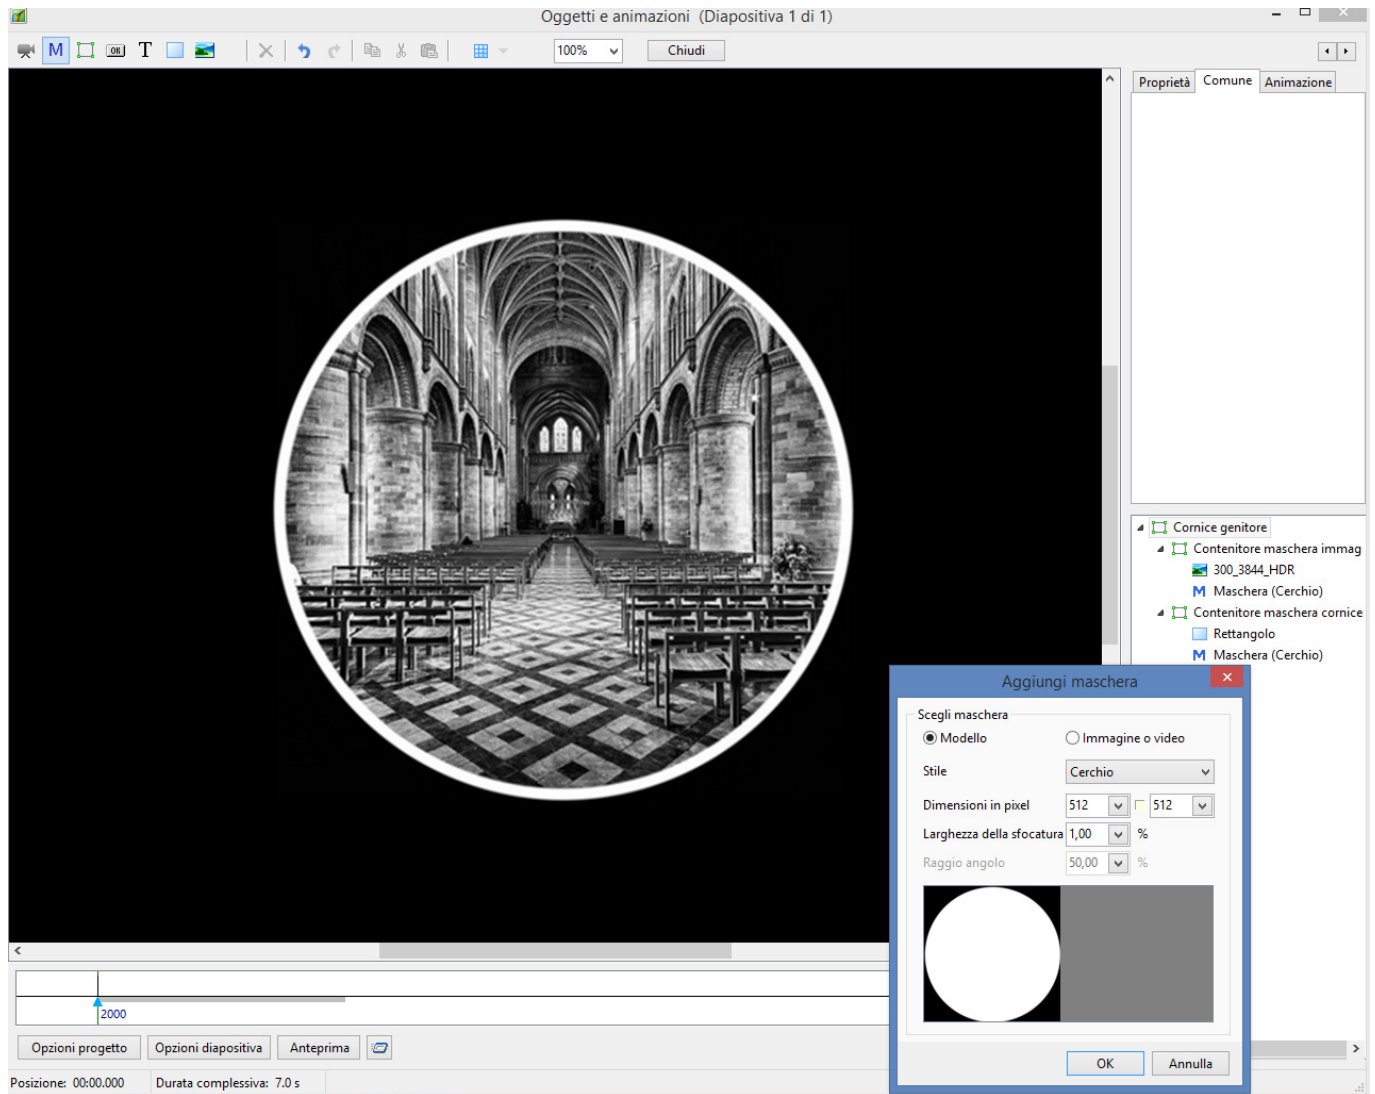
Oggetti e animazioni (Diapositiva 1 di 1)

M T OK 100% Chiudi

Proprietà Comune Animazione

Cornice genitore
Contenitore maschera immag
300_3844_HDR
Maschera (Cerchio)
Contenitore maschera cornice
Rettangolo
Maschera (Cerchio)

Aggiungi maschera

Scegli maschera
Modello
Immagine o video
Stile
Cerchio
Dimensioni in pixel
512
512
Larghezza della sfocatura
1,00
%
Raggio angolo
50,00
%

OK
Annulla

2000

Opzioni progetto
Opzioni diapositiva
Anteprima

Posizione: 00:00.000
Durata complessiva: 7.0 s